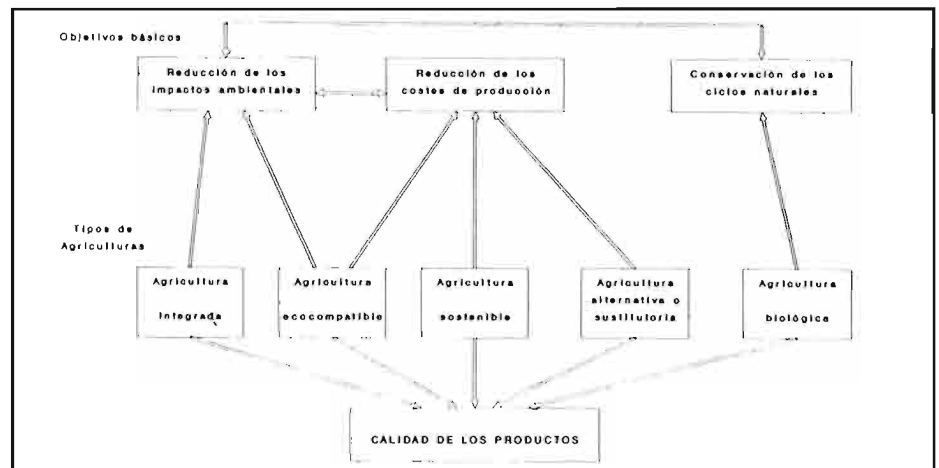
Objetivos básicos

Reducción de los impactos ambientales

Reducción de los costes de producción

Conservación de los ciclos naturales

Tipos de Agriculturas

Agricultura integrada

Agricultura ecocompatible

Agricultura sostenible

Agricultura alternativa o sustitutoria

Agricultura biológica

CALIDAD DE LOS PRODUCTOS